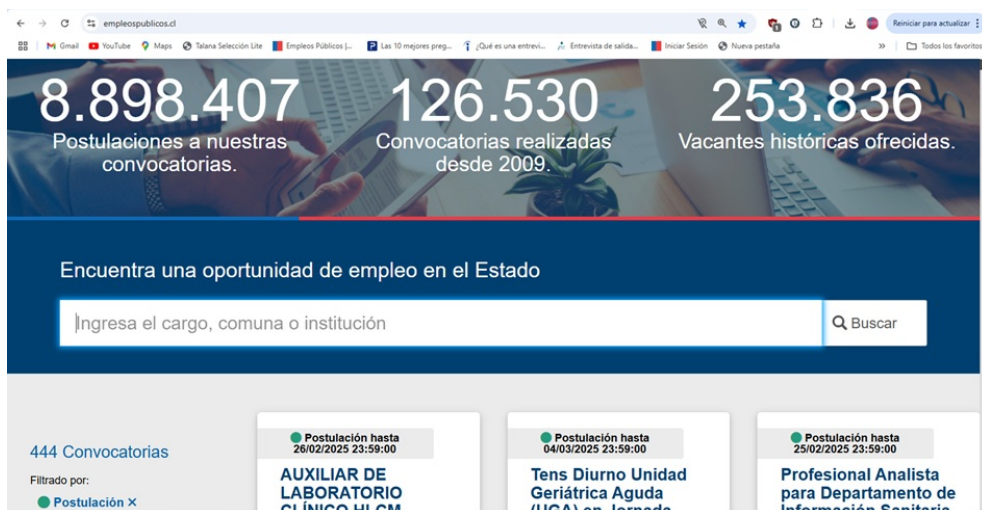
empleospublicos.cl

Reiniciar para actualizar

Gmail YouTube Maps Talana Selección Lite Empleos Públicos |... Las 10 mejores preg... ¿Qué es una entrevi... Entrevista de salida... Iniciar Sesión Nueva pestaña » Todos los favoritos

8.898.407
Postulaciones a nuestras convocatorias.

126.530
Convocatorias realizadas desde 2009.

253.836
Vacantes históricas ofrecidas.

Encuentra una oportunidad de empleo en el Estado

Ingresa el cargo, comuna o institución

Buscar

444 Convocatorias

Filtrado por:

Postulación ×

Postulación hasta 26/02/2025 23:59:00
AUXILIAR DE LABORATORIO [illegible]

Postulación hasta 04/03/2025 23:59:00
Tens Diurno Unidad Geriátrica Aguda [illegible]

Postulación hasta 25/02/2025 23:59:00
Profesional Analista para Departamento de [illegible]